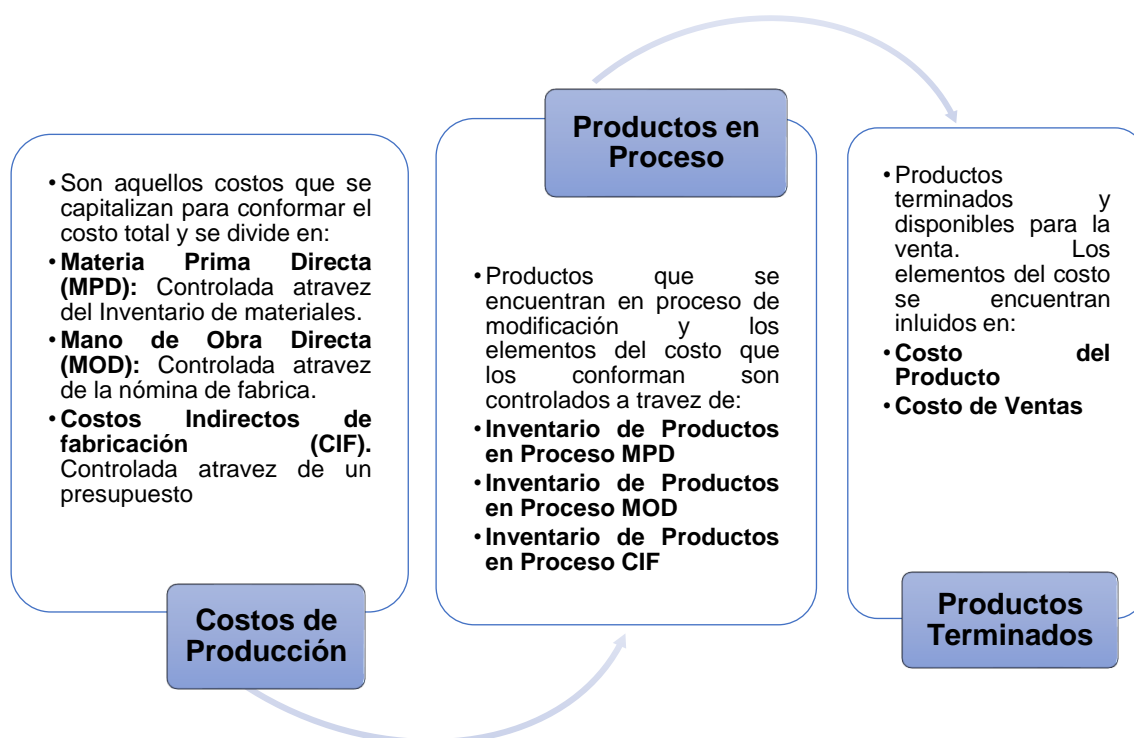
• Son aquellos costos que se capitalizan para conformar el costo total y se divide en:
• **Materia Prima Directa (MPD):** Controlada atravez del Inventario de materiales.
• **Mano de Obra Directa (MOD):** Controlada atravez de la nómina de fabrica.
• **Costos Indirectos de fabricación (CIF).** Controlada atravez de un presupuesto

Costos de Producción

Productos en Proceso

• Productos que se encuentran en proceso de modificación y los elementos del costo que los conforman son controlados a travez de:
• **Inventario de Productos en Proceso MPD**
• **Inventario de Productos en Proceso MOD**
• **Inventario de Productos en Proceso CIF**

• Productos terminados y disponibles para la venta. Los elementos del costo se encuentran inluidos en:
• **Costo del Producto**
• **Costo de Ventas**

Productos Terminados